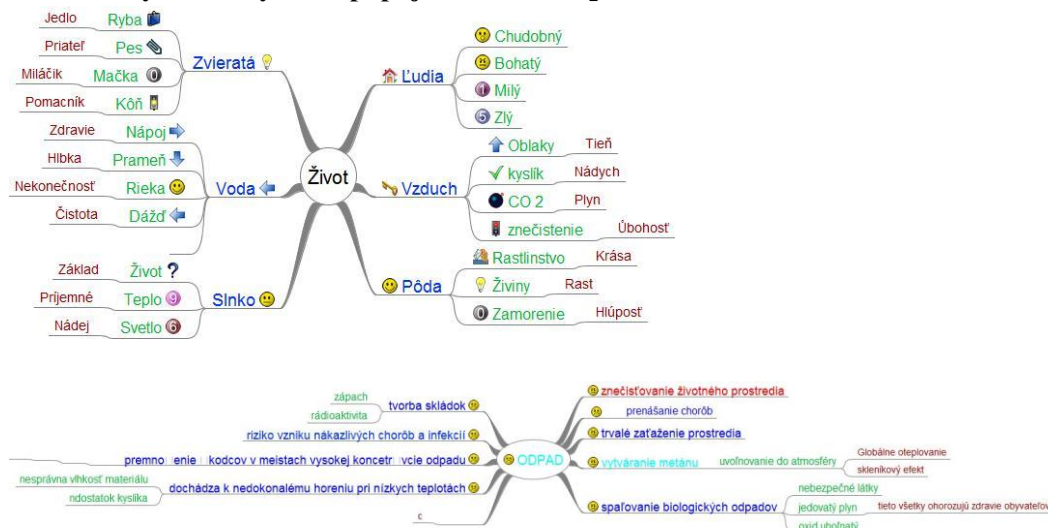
Jedlo Ryba
Priateľ Pes
Miláčik Mačka
Pomacník Kôň
Zvieratá

Zdravie Nápoj
Hĺbka Prameň
Nekonečnosť Rieka
Čistota Dážď
Voda

Základ Život ?
Príjemné Teplo
Nádej Svetlo
Slnko

Život

Ľudia
Chudobný
Bohatý
Milý
Zlý

Vzduch
Oblaky Tieň
kyslík Nádych
CO 2 Plyn
znečistenie Úbohosť

Pôda
Rastlinstvo Krása
Živiny Rast
Zamorenie Hlúposť

zápach
rádioaktivita
tvorba skládok
riziko vzniku nákazlivých chorôb a infekcií
premno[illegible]enie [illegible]kodcov v meistach vysokej koncetr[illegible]vcie odpadu
nesprávna vlhkosť materiálu
ndostatok kyslíka
dochádza k nedokonalému horeniu pri nízkych teplotách
c

ODPAD

znečisťovanie životného prostredia
prenášanie chorôb
trvalé zaťaženie prostredia
vytváranie metánu
uvoľnovanie do atmosféry
Globálne otepľovanie
skleníkový efekt
spaľovanie biologických odpadov
nebezpečné látky
jedovatý plyn
tieto všetky ohorozujú zdravie obyvateľov
oxid uhoľnatý